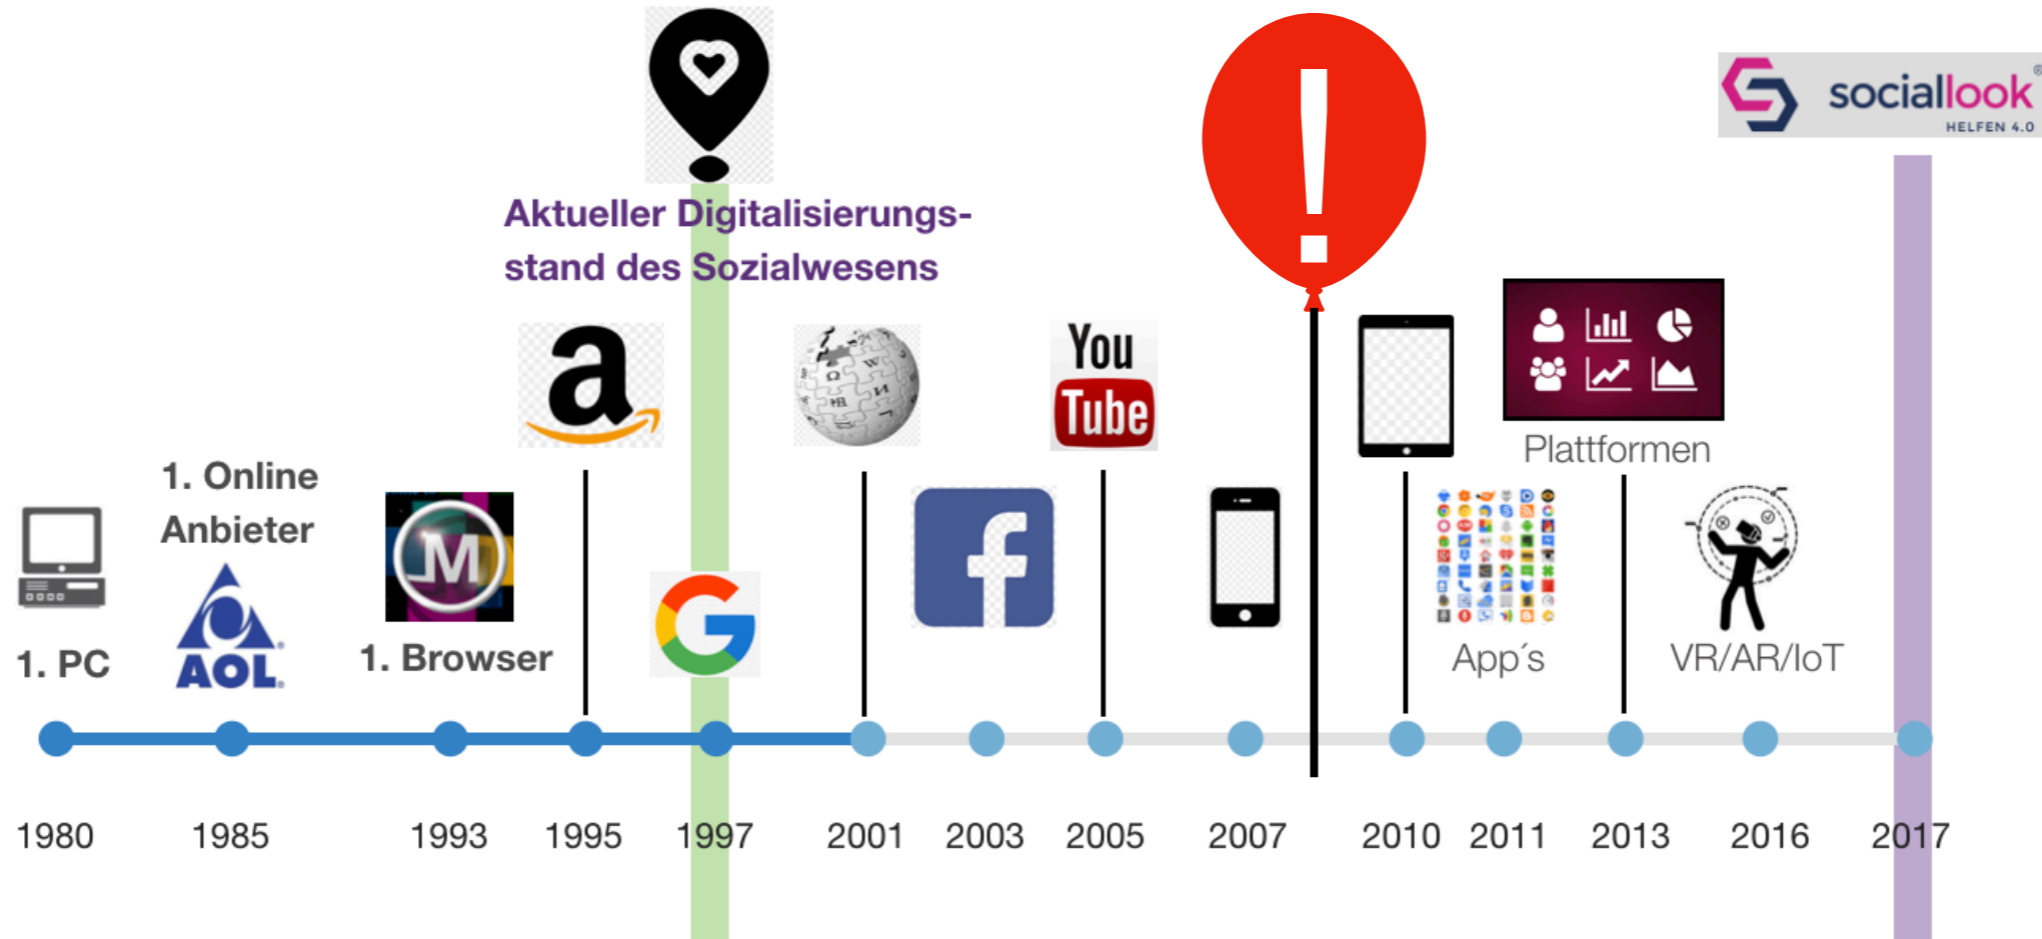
sociallook®
HELFEN 4.0

Aktueller Digitalisierungsstand des Sozialwesens

!

1. Online Anbieter

AOL

M

1. PC

1. Browser

You Tube

Plattformen

App´s

VR/AR/IoT

1980 1985 1993 1995 1997 2001 2003 2005 2007 2010 2011 2013 2016 2017